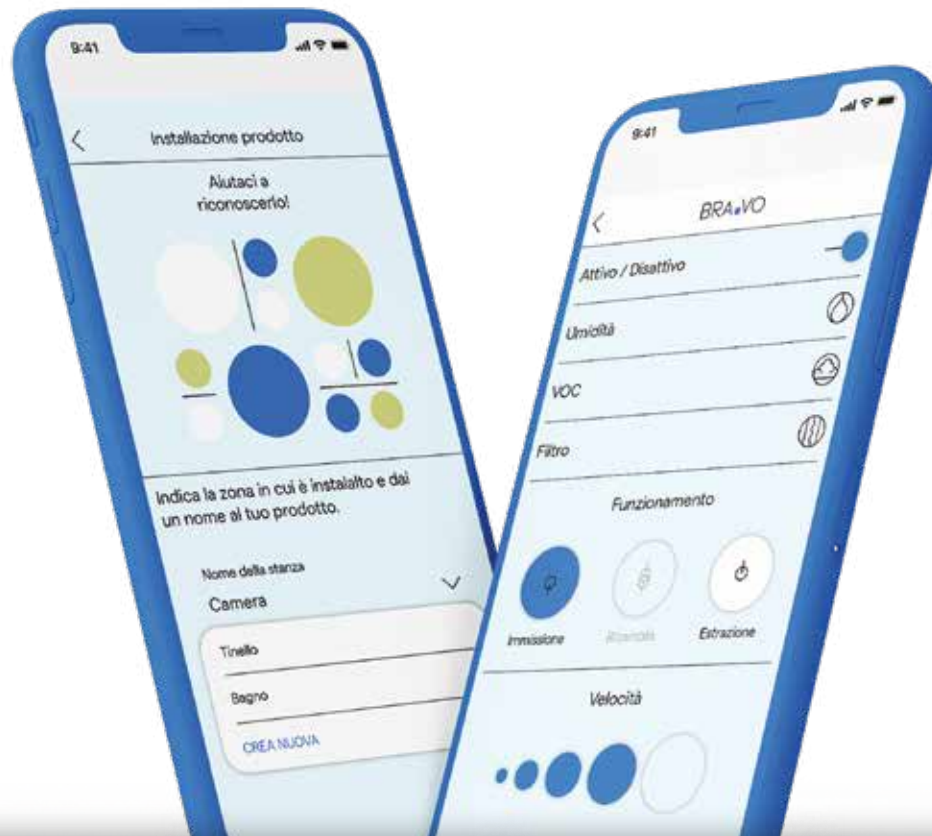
9:41

Installazione prodotto

Aiutaci a riconoscerlo!

Indica la zona in cui è installato e dai un nome al tuo prodotto.

Nome della stanza

Camera

Tinello

Bagno

CREA NUOVA

9:41

BRAVO

Attivo / Disattivo

Umidità

VOC

Filtro

Funzionamento

Immissione

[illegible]

Estrazione

Velocità